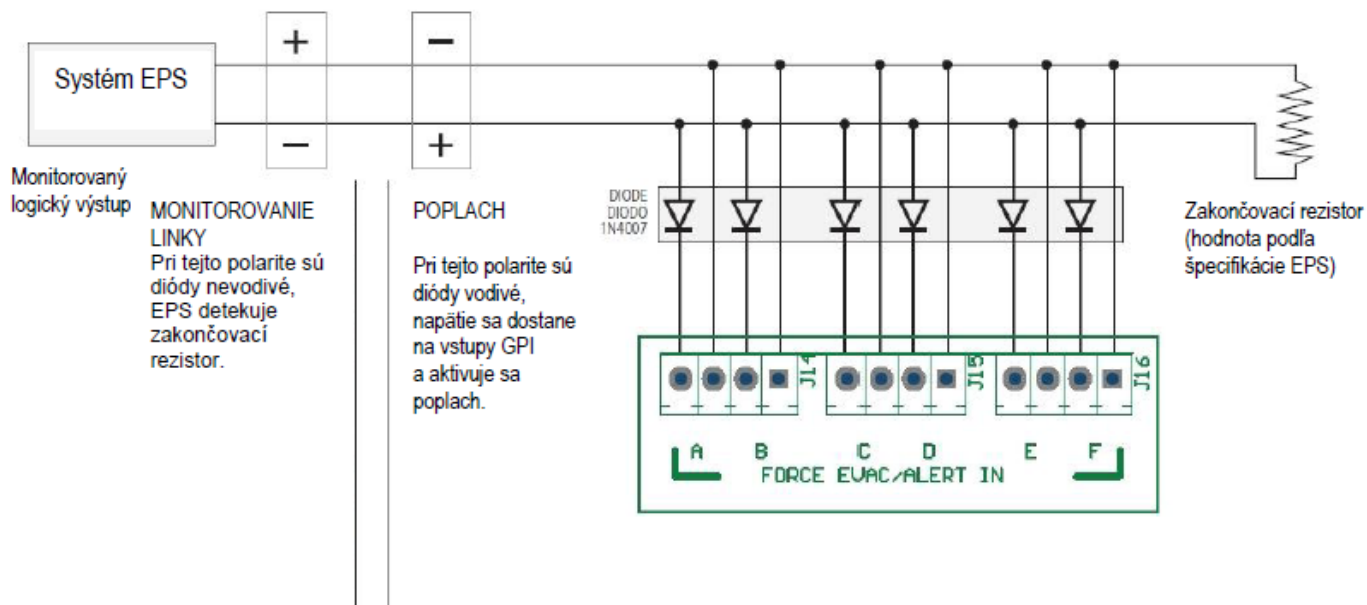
Systém EPS

+

−

−

+

Monitorovaný logický výstup

MONITOROVANIE LINKY
Pri tejto polarite sú diódy nevodivé, EPS detekuje zakončovací rezistor.

POPLACH

Pri tejto polarite sú diódy vodivé, napätie sa dostane na vstupy GPI a aktivuje sa poplach.

DIODE
DIODO
1N4007

Zakončovací rezistor (hodnota podľa špecifikácie EPS)

J14
J15
J16

A B C D E F
FORCE EVAC/ALERT IN